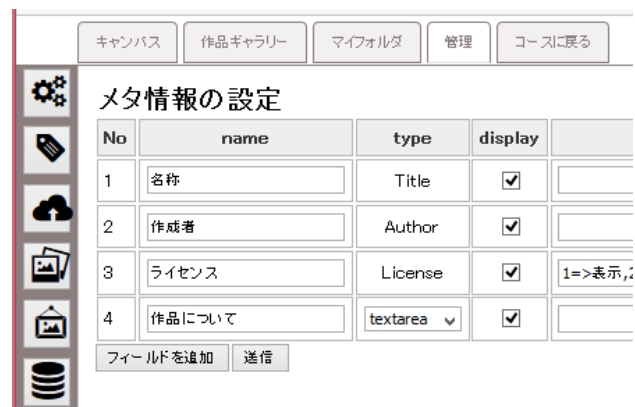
キャンバス 作品ギャラリー マイフォルダ 管理 コースに戻る

メタ情報の設定

| No | name | type | display | |
|---|---|---|---|---|
| 1 | 名称 | Title | ✔ | |
| 2 | 作成者 | Author | ✔ | |
| 3 | ライセンス | License | ✔ | 1=>表示,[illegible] |
| 4 | 作品について | textarea | ✔ | |

フィールドを追加 送信